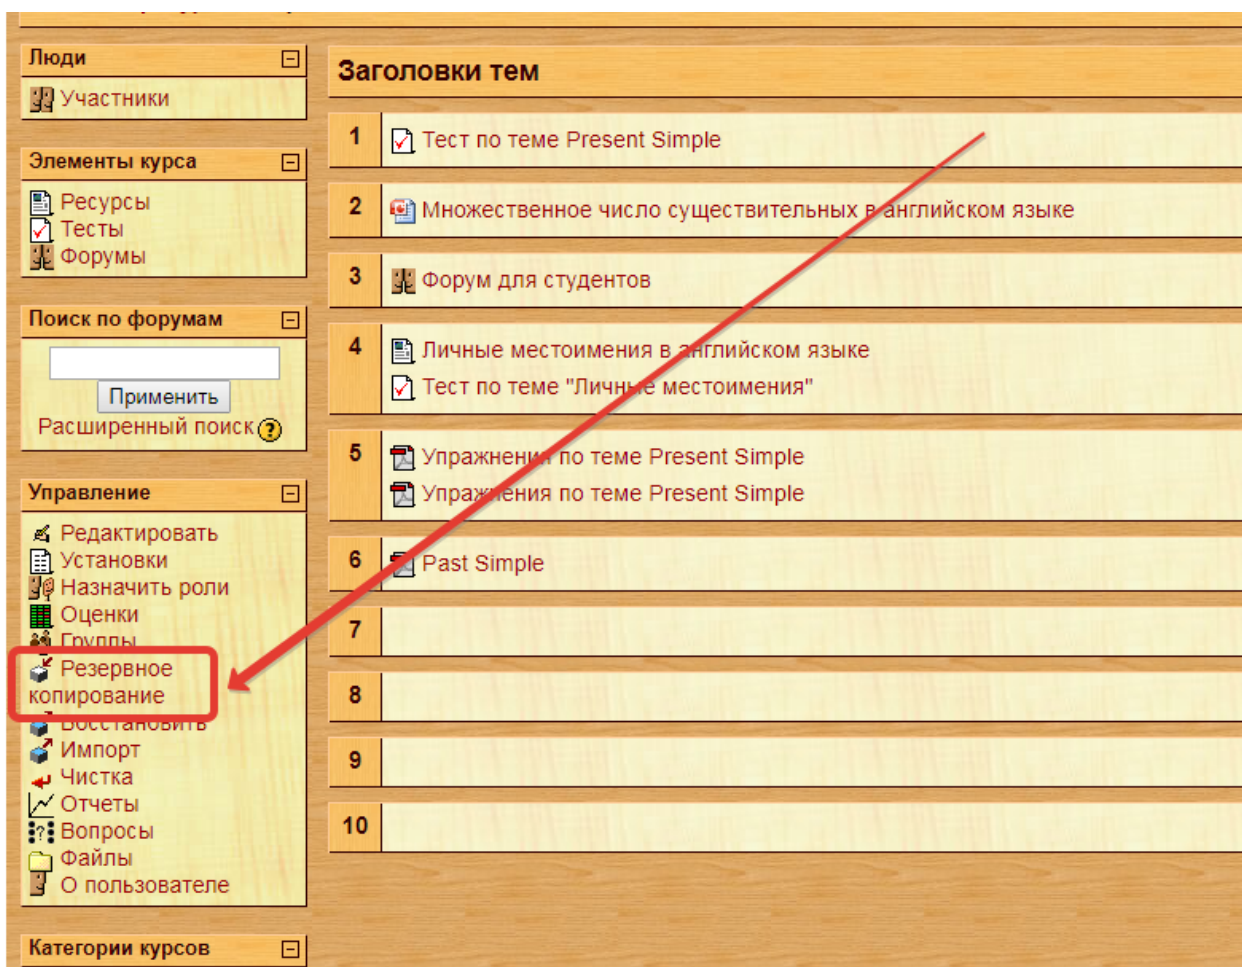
Люди
Участники

Элементы курса
Ресурсы
Тесты
Форумы

Поиск по форумам
Применить
Расширенный поиск

Управление
Редактировать
Установки
Назначить роли
Оценки
Группы
Резервное копирование
Восстановить
Импорт
Чистка
Отчеты
Вопросы
Файлы
О пользователе

Категории курсов

Заголовки тем

| | |
|---|---|
| 1 | Тест по теме Present Simple |
| 2 | Множественное число существительных в английском языке |
| 3 | Форум для студентов |
| 4 | Личные местоимения в английском языке<br>Тест по теме "Личные местоимения" |
| 5 | Упражнения по теме Present Simple<br>Упражнения по теме Present Simple |
| 6 | Past Simple |
| 7 | |
| 8 | |
| 9 | |
| 10 | |